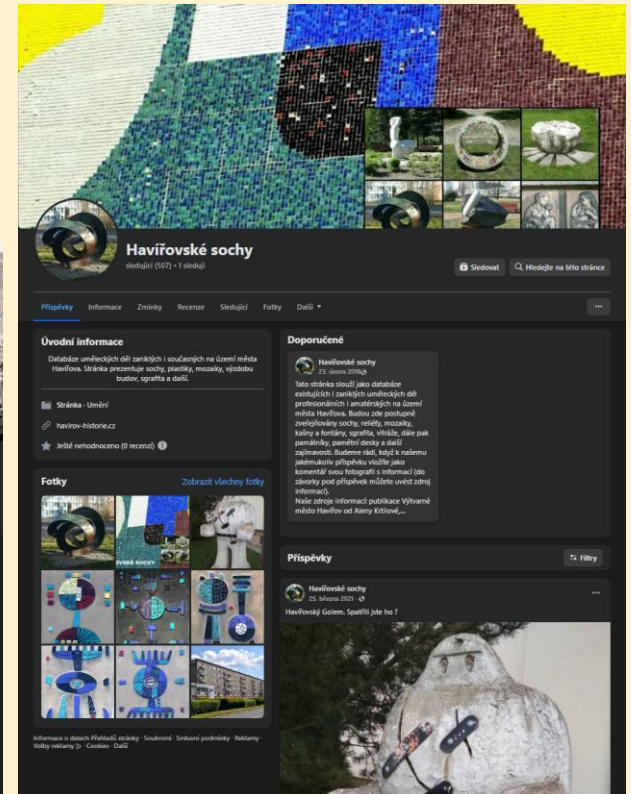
Havířovské sochy
sledující (507) • 1 sleduji

Sledovat
Hledejte na této stránce

Příspěvky
Informace
Zmínky
Recenze
Sledující
Fotky
Další

Úvodní informace

Databáze uměleckých děl zaniklých i současných na území města Havířova. Stránka prezentuje sochy, plastiky, mozaiky, výzdobu budov, sgrafita a další.

Stránka · Umění

havirov-historie.cz

Ještě nehodnoceno (0 recenzí)

Fotky
Zobrazit všechny fotky

VSKÉ SOCHY

Informace o datech Přehledů stránky · Soukromí · Smluvní podmínky · Reklamy · Volby reklamy · Cookies · Další

Doporučené

Havířovské sochy
23. února 2018

Tato stránka slouží jako databáze existujících i zaniklých uměleckých děl profesionálních i amatérských na území města Havířova. Budou zde postupně zveřejňovány sochy, reliéfy, mozaiky, kašny a fontány, sgrafita, vitráže, dále pak památníky, pamětní desky a další zajímavosti. Budeme rádi, když k našemu jakémukoliv příspěvku vložíte jako komentář svou fotografii s informací (do závorky pod příspěvek můžete uvést zdroj informací).
Naše zdroje informací: publikace Výtvarné město Havířov od Aleny Krtilové,...

Příspěvky
Filtry

Havířovské sochy
25. března 2021

Havířovský Golem. Spatřili jste ho ?